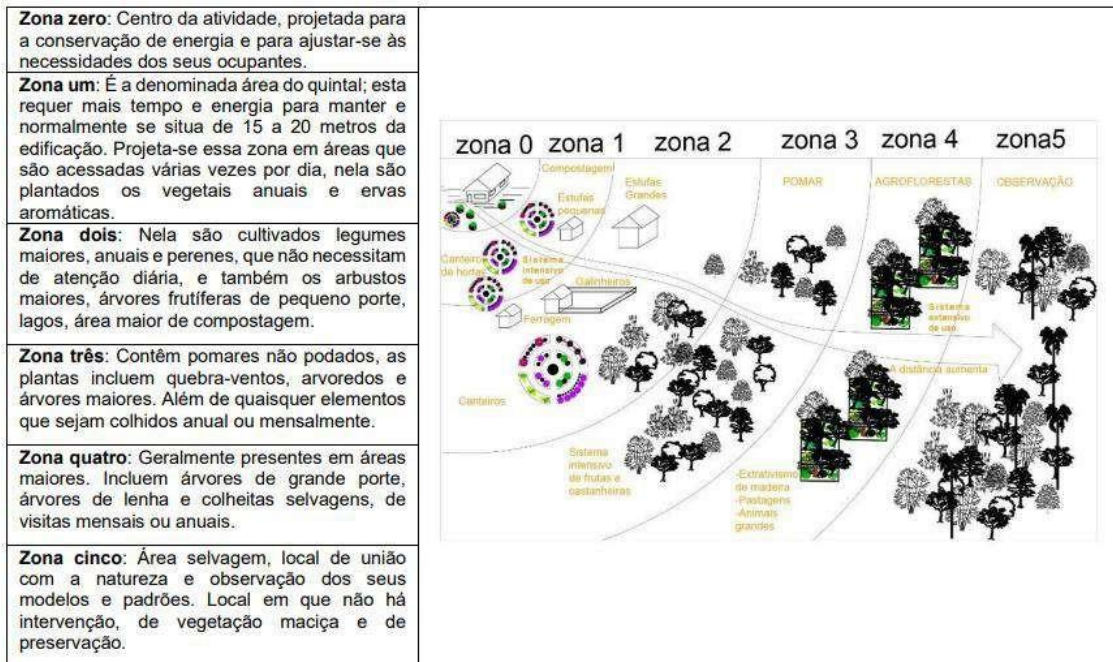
**Zona zero**: Centro da atividade, projetada para a conservação de energia e para ajustar-se às necessidades dos seus ocupantes.

**Zona um**: É a denominada área do quintal; esta requer mais tempo e energia para manter e normalmente se situa de 15 a 20 metros da edificação. Projeta-se essa zona em áreas que são acessadas várias vezes por dia, nela são plantados os vegetais anuais e ervas aromáticas.

**Zona dois**: Nela são cultivados legumes maiores, anuais e perenes, que não necessitam de atenção diária, e também os arbustos maiores, árvores frutíferas de pequeno porte, lagos, área maior de compostagem.

**Zona três**: Contêm pomares não podados, as plantas incluem quebra-ventos, arvoredos e árvores maiores. Além de quaisquer elementos que sejam colhidos anual ou mensalmente.

**Zona quatro**: Geralmente presentes em áreas maiores. Incluem árvores de grande porte, árvores de lenha e colheitas selvagens, de visitas mensais ou anuais.

**Zona cinco**: Área selvagem, local de união com a natureza e observação dos seus modelos e padrões. Local em que não há intervenção, de vegetação maciça e de preservação.

zona 0 zona 1 zona 2 zona 3 zona 4 zona5

Compostagem
Estufas pequenas
Estufas Grandes
POMAR
AGROFLORESTAS
OBSERVAÇÃO
Canteiros de hortas
Sistema intensivo de uso
Galinheiros
Ferragem
Sistema extensivo de uso
A distância aumenta
Canteiros
Sistema intensivo de frutas e castanheiras
-Extrativismo de madeira
-Pastagens
-Animais grandes